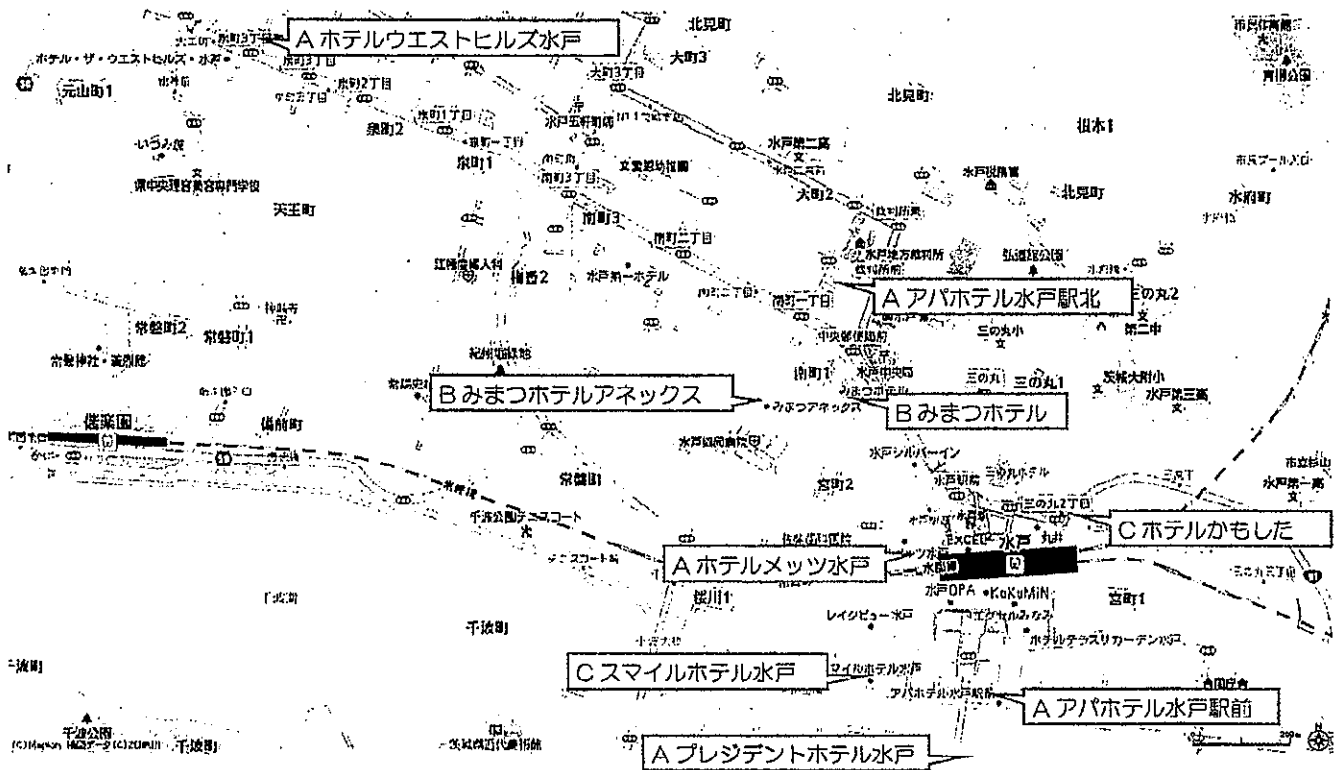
A ホテルウエストヒルズ水戸

ホテル・ザ・ウエストヒルズ・水戸

元山町1

北見町

大町3

大町3丁目

泉町3丁目

泉町2丁目

泉町1丁目

泉町2

泉町1

水戸五軒郵便局

文京郵便局

南町3丁目

南町3

南町二丁目

北見町

根本1

水戸第二高

大町2

水戸税務署

北見町

水府町

天王町

県中央理容美容専門学校

江戸信濃人形

備前2

水戸第一ホテル

南町一丁目

A アパホテル水戸駅北

弘道館公園

三の丸2

三の丸小

第二中

常磐町2

常磐町1

常磐神社・義烈館

紀州堀跡地

B みまつホテルアネックス

みまつアネックス

B みまつホテル

南町1

三の丸1

茨城大附小

水戸第三高

偕楽園

常磐町

宮町2

水戸シルバーイン

水戸第一高

千波公園テニスコート

C ホテルかもした

EXCEL

水戸

丸井

A ホテルメッツ水戸

水戸駅

桜川1

水戸OPA

KoKuMiN

宮町1

レイクビュー水戸

千波町

千波町

C スマイルホテル水戸

スマイルホテル水戸

アパホテル水戸駅前

A アパホテル水戸駅前

千波公園

(C)Mapion 地図データ(C)ZENRIN

千波町

茨城県近代美術館

A プレジデントホテル水戸